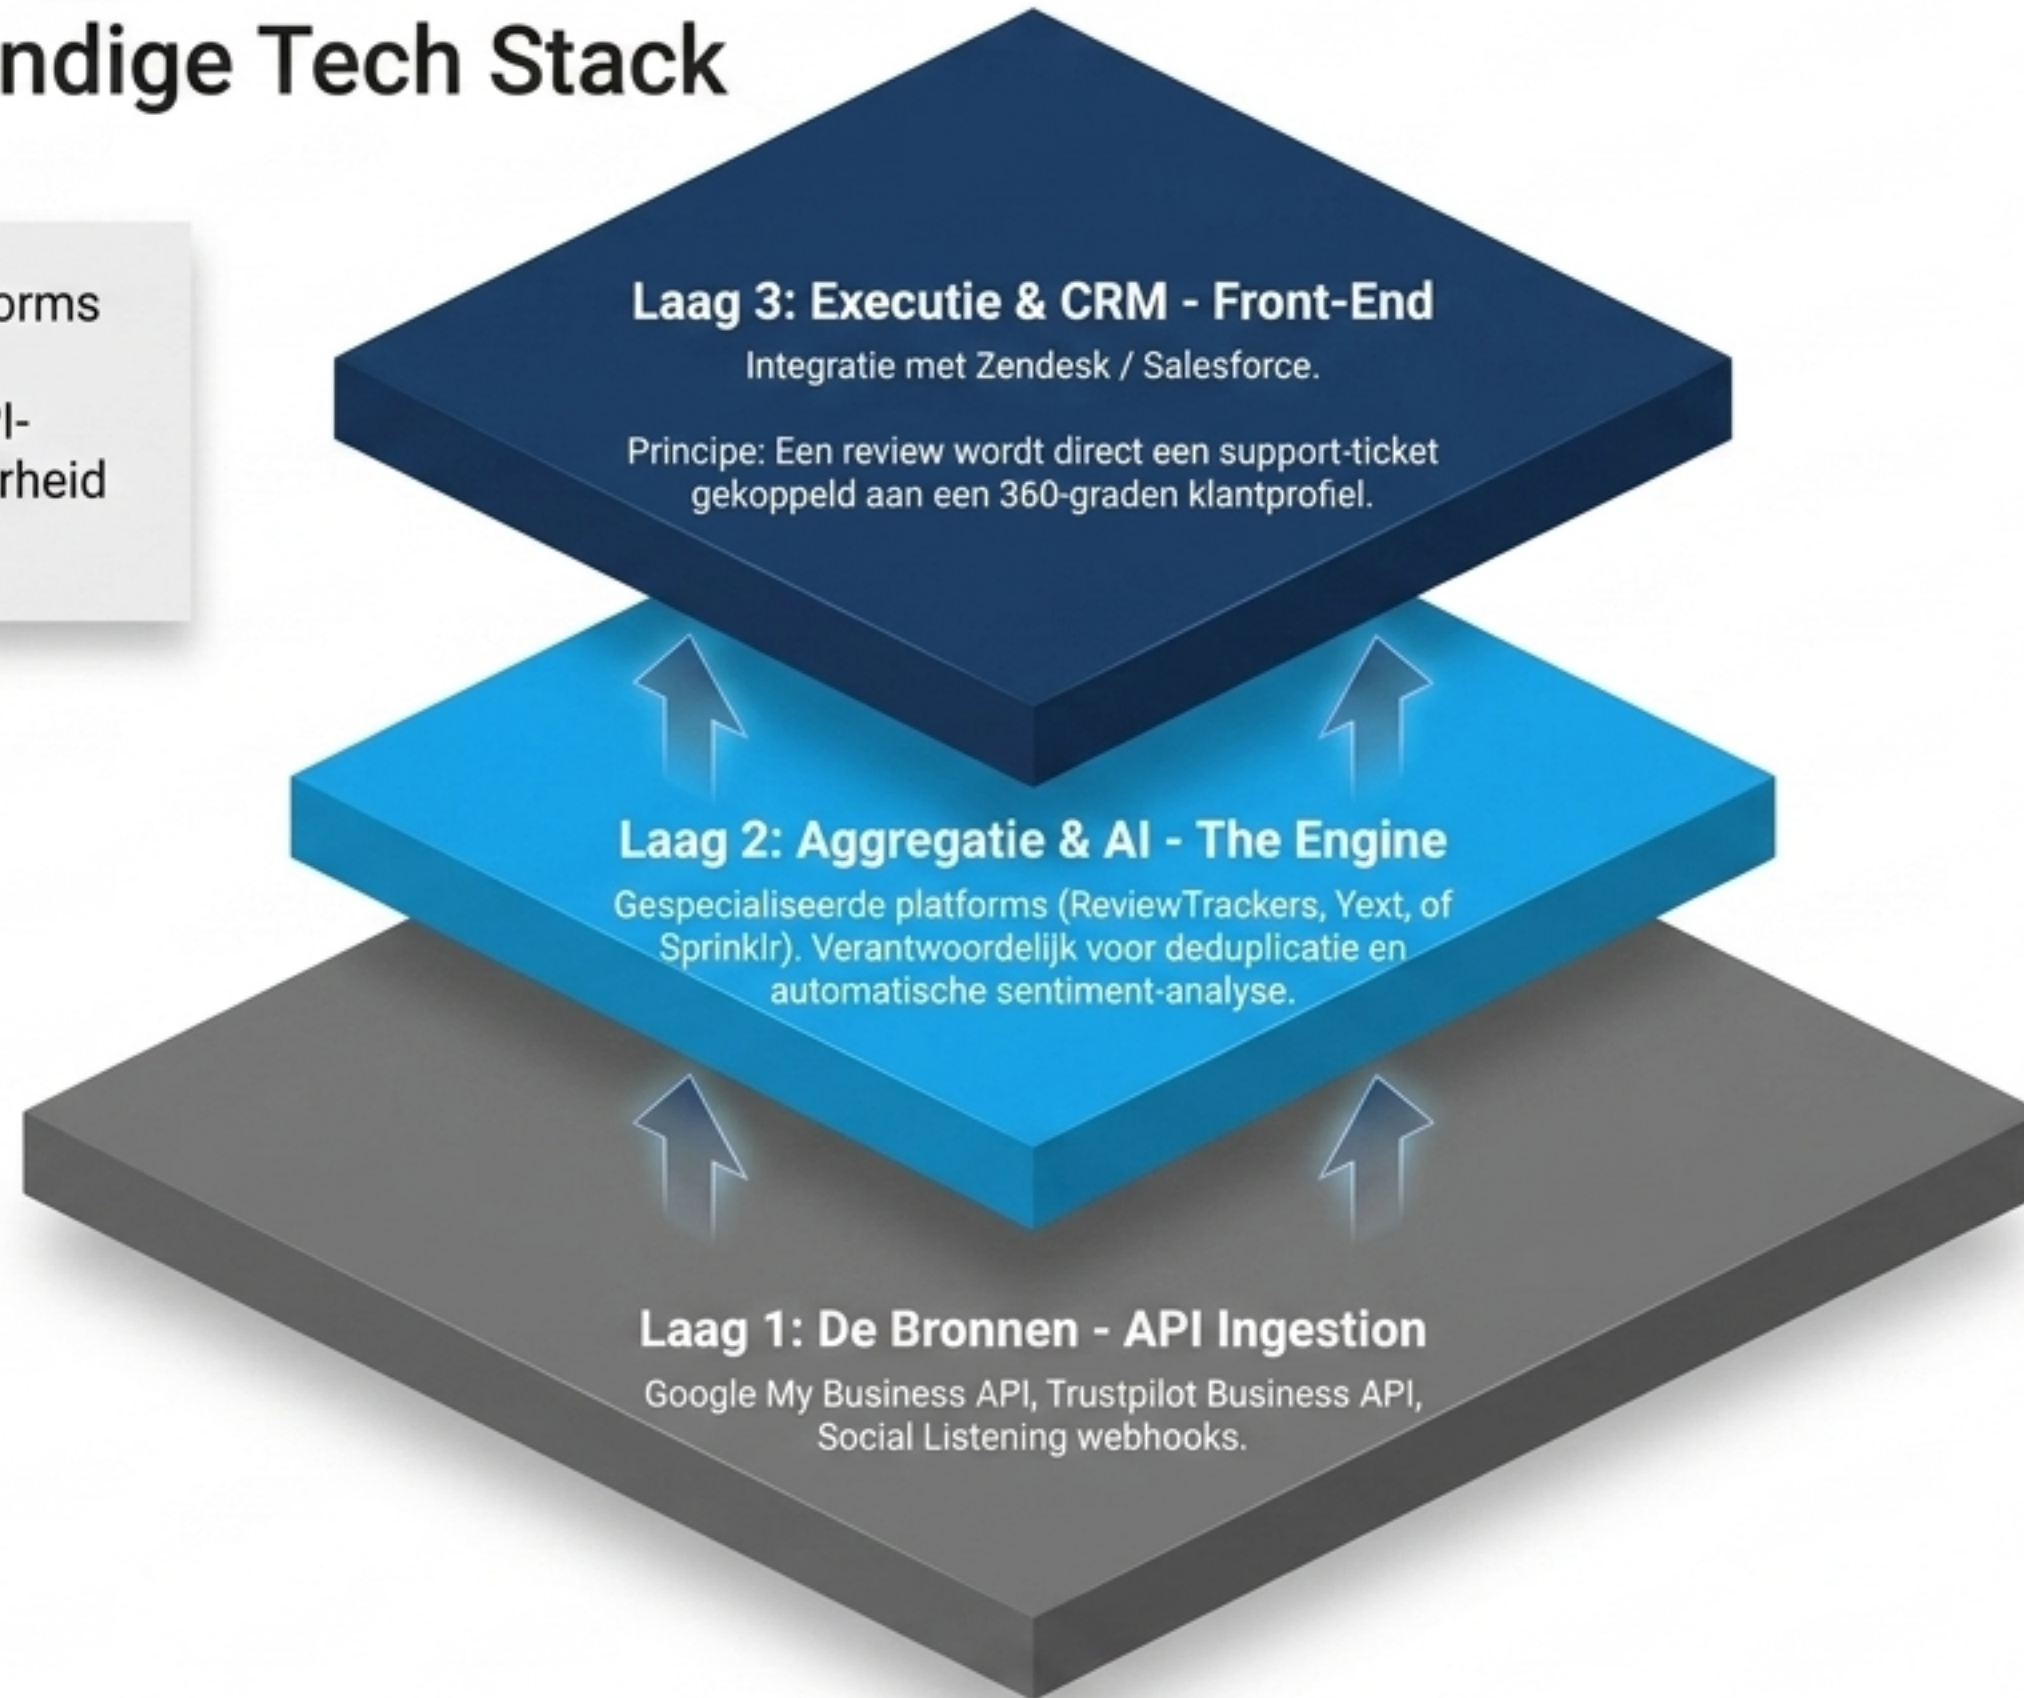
ndige Tech Stack

orms

l-
rheid

Laag 3: Executie & CRM - Front-End

Integratie met Zendesk / Salesforce.

Principe: Een review wordt direct een support-ticket gekoppeld aan een 360-graden klantprofiel.

Laag 2: Aggregatie & AI - The Engine

Gespecialiseerde platforms (ReviewTrackers, Yext, of Sprinklr). Verantwoordelijk voor deduplicatie en automatische sentiment-analyse.

Laag 1: De Bronnen - API Ingestion

Google My Business API, Trustpilot Business API, Social Listening webhooks.